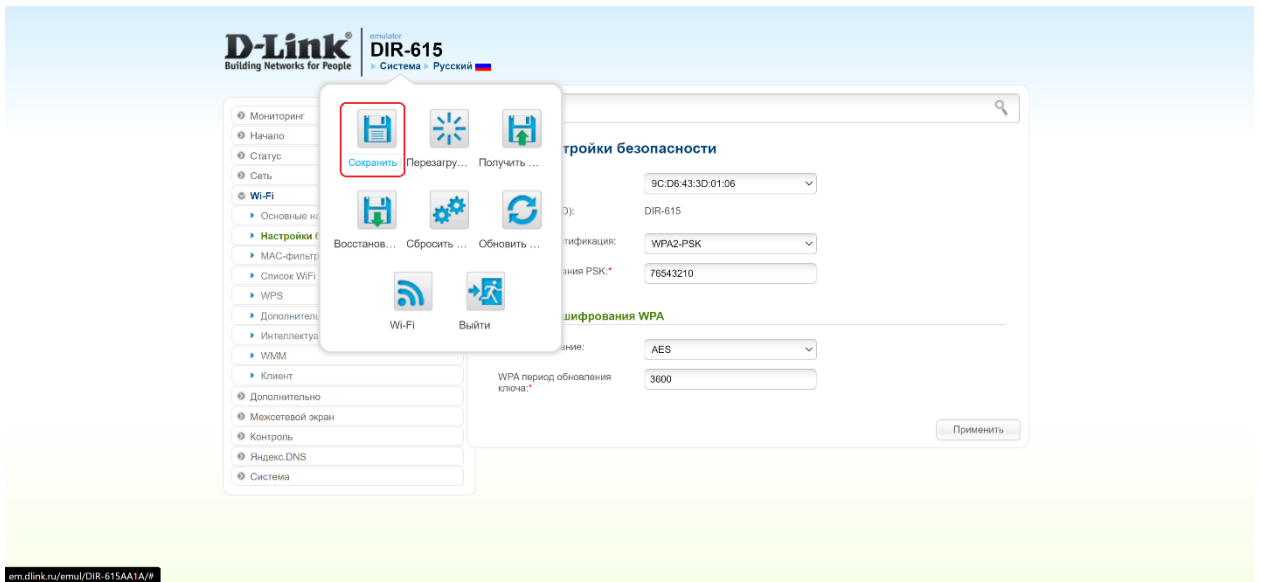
D-Link®
Building Networks for People

emulator
DIR-615
▸ Система ▸ Русский

Мониторинг
Начало
Статус
Сеть
Wi-Fi
Основные на
Настройки б
MAC-фильтр
Список WiFi
WPS
Дополнитель
Интеллектуа
WMM
Клиент
Дополнительно
Межсетевой экран
Контроль
Яндекс.DNS
Система

Сохранить
Перезагру...
Получить ...
Восстанов...
Сбросить ...
Обновить ...
Wi-Fi
Выйти

тройки безопасности

9C:D6:43:3D:01:06
D):
DIR-615
тификация:
WPA2-PSK
ания PSK:*
76543210

шифрования WPA
ание:
AES
WPA период обновления ключа:*
3600

Применить

em.dlink.ru/emul/DIR-615AA1A/#